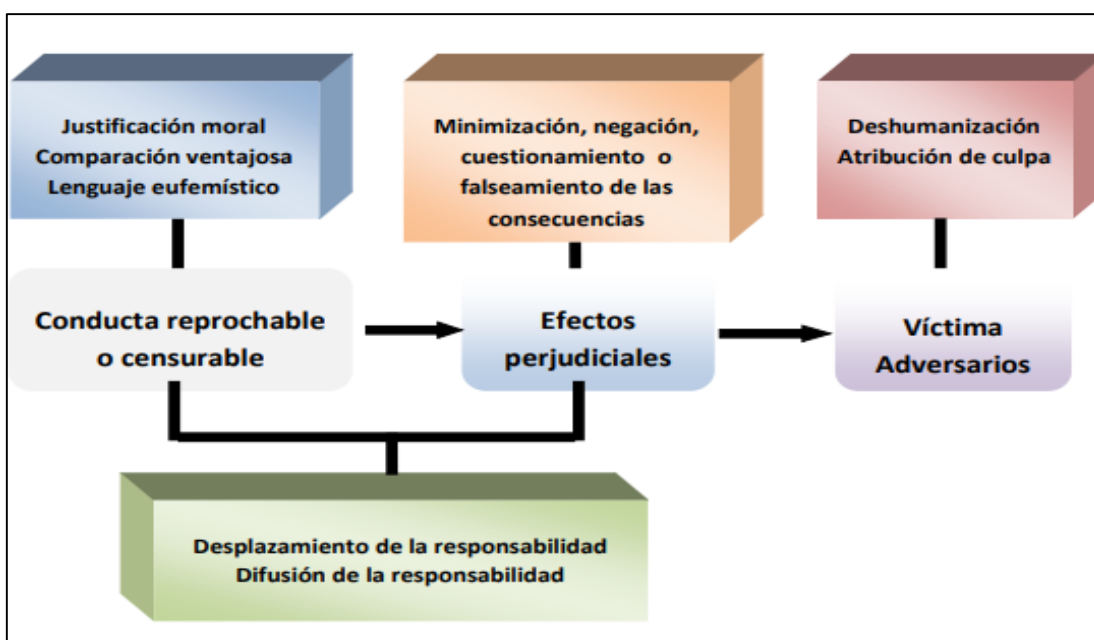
Justificación moral
Comparación ventajosa
Lenguaje eufemístico

Minimización, negación, cuestionamiento o falseamiento de las consecuencias

Deshumanización
Atribución de culpa

Conducta reprochable o censurable

Efectos perjudiciales

Víctima
Adversarios

Desplazamiento de la responsabilidad
Difusión de la responsabilidad